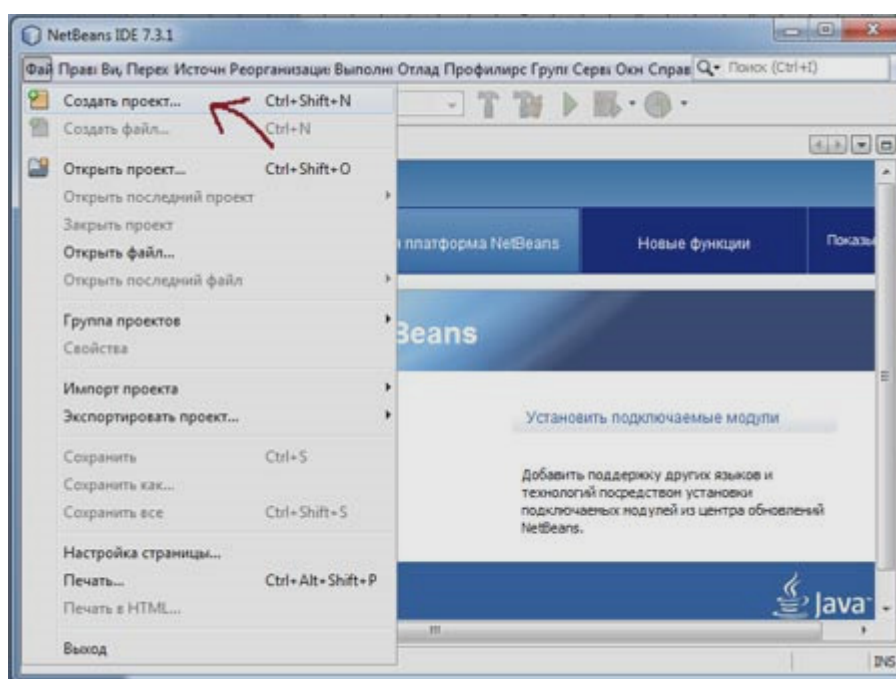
NetBeans IDE 7.3.1

Фай Прав Ви Перех Источн Реорганизаци Выполн Отлад Профилирс Групп Серв Окн Справ Поиск (Ctrl+I)

Создать проект... Ctrl+Shift+N
Создать файл... Ctrl+N
Открыть проект... Ctrl+Shift+O
Открыть последний проект
Закрыть проект
Открыть файл...
Открыть последний файл
Группа проектов
Свойства
Импорт проекта
Экспортировать проект...
Сохранить Ctrl+S
Сохранить как...
Сохранить все Ctrl+Shift+S
Настройка страницы...
Печать... Ctrl+Alt+Shift+P
Печать в HTML...
Выход

платформа NetBeans
Новые функции
Показ

Beans

Установить подключаемые модули

Добавить поддержку других языков и технологий посредством установки подключаемых модулей из центра обновлений NetBeans.

Java

INS